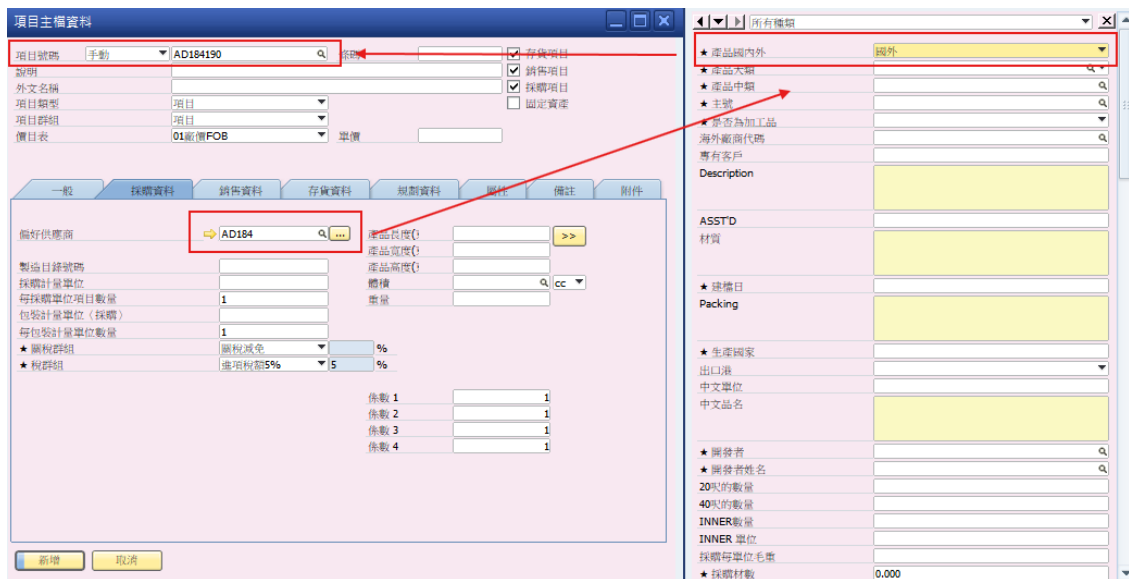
項目主檔資料

項目號碼 手動 AD184190 條碼
說明
外文名稱
項目類型 項目
項目群組 項目
價目表 01廠價FOB 單價

存貨項目
銷售項目
採購項目
固定資產

一般 採購資料 銷售資料 存貨資料 規劃資料 屬性 備註 附件

偏好供應商 AD184
製造目錄號碼
採購計量單位
每採購單位項目數量 1
包裝計量單位（採購）
每包裝計量單位數量 1
★ 關稅群組 關稅減免 %
★ 稅群組 進項稅額5% 5 %

產品長度(
產品寬度(
產品高度(
體積 cc
重量

係數 1 1
係數 2 1
係數 3 1
係數 4 1

新增 取消

所有種類
★ 產品國內外 國外
★ 產品大類
★ 產品中類
★ 主號
★ 是否為加工品
海外廠商代碼
專有客戶
Description
ASST'D
材質
★ 建檔日
Packing
★ 生產國家
出口港
中文單位
中文品名
★ 開發者
★ 開發者姓名
20呎的數量
40呎的數量
INNER數量
INNER 單位
採購每單位毛重
★ 採購材數 0.000